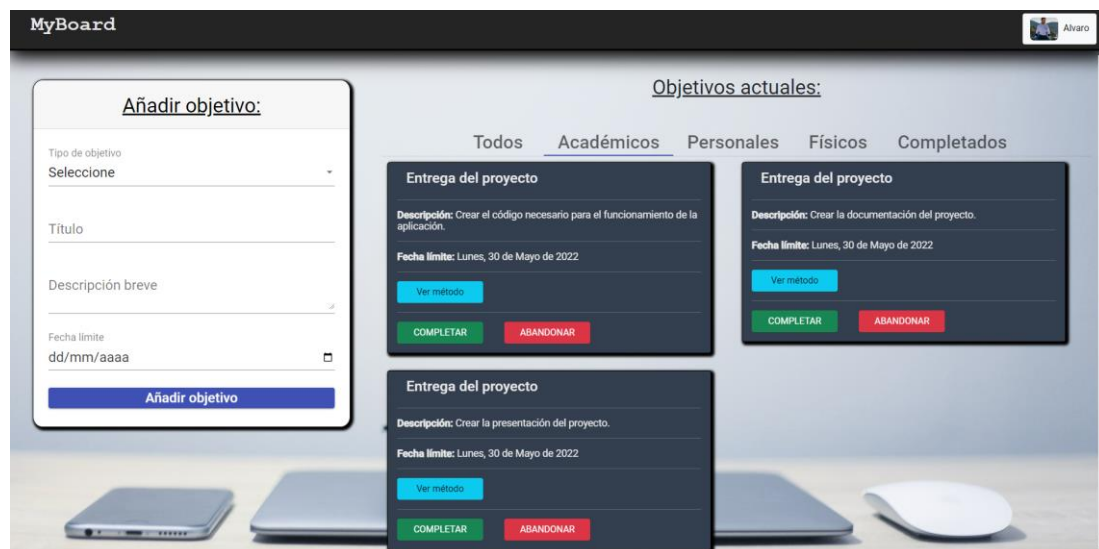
MyBoard

Alvaro

Añadir objetivo:

Tipo de objetivo
Seleccione

Título

Descripción breve

Fecha límite
dd/mm/aaaa

Añadir objetivo

Objetivos actuales:

Todos Académicos Personales Físicos Completados

Entrega del proyecto

Descripción: Crear el código necesario para el funcionamiento de la aplicación.

Fecha límite: Lunes, 30 de Mayo de 2022

Ver método

COMPLETAR ABANDONAR

Entrega del proyecto

Descripción: Crear la documentación del proyecto.

Fecha límite: Lunes, 30 de Mayo de 2022

Ver método

COMPLETAR ABANDONAR

Entrega del proyecto

Descripción: Crear la presentación del proyecto.

Fecha límite: Lunes, 30 de Mayo de 2022

Ver método

COMPLETAR ABANDONAR